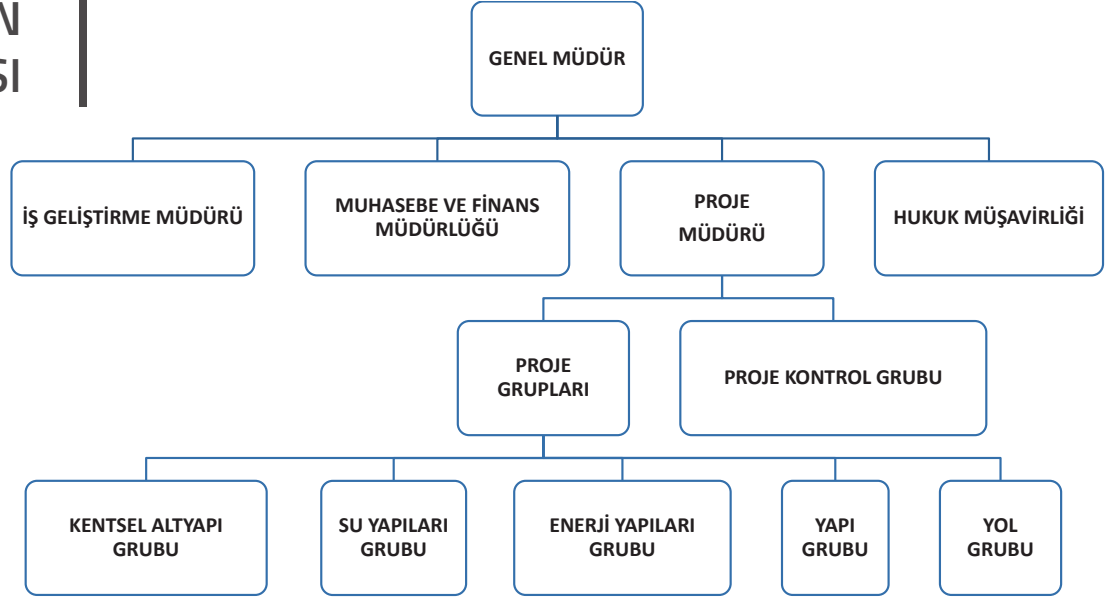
N
SI

GENEL MÜDÜR

İŞ GELİŞTİRME MÜDÜRÜ

MUHASEBE VE FİNANS MÜDÜRLÜĞÜ

PROJE MÜDÜRÜ

HUKUK MÜŞAVİRLİĞİ

PROJE GRUPLARI

PROJE KONTROL GRUBU

KENTSEL ALTYAPI GRUBU

SU YAPILARI GRUBU

ENERJİ YAPILARI GRUBU

YAPI GRUBU

YOL GRUBU